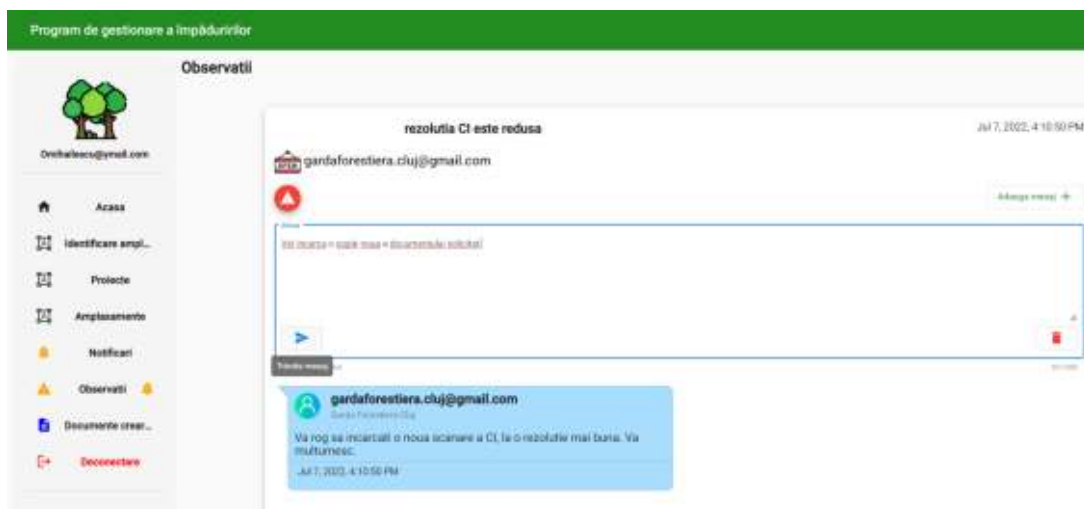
Program de gestionare a împăduririlor

Observatii

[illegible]@gmail.com

Acasa

Identificare ampl...

Proiecte

Amplasamente

Notificari

Observatii

Documente crear...

Deconectare

rezolutia CI este redusa

Jul 7, 2022, 4:10:50 PM

gardaforestiera.cluj@gmail.com

Adauga mesaj +

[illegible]

Trimite mesaj

gardaforestiera.cluj@gmail.com

Garda Forestiera Cluj

Va rog sa incarcati o noua scanare a CI, la o rezolutie mai buna. Va multumesc.

Jul 7, 2022, 4:10:50 PM